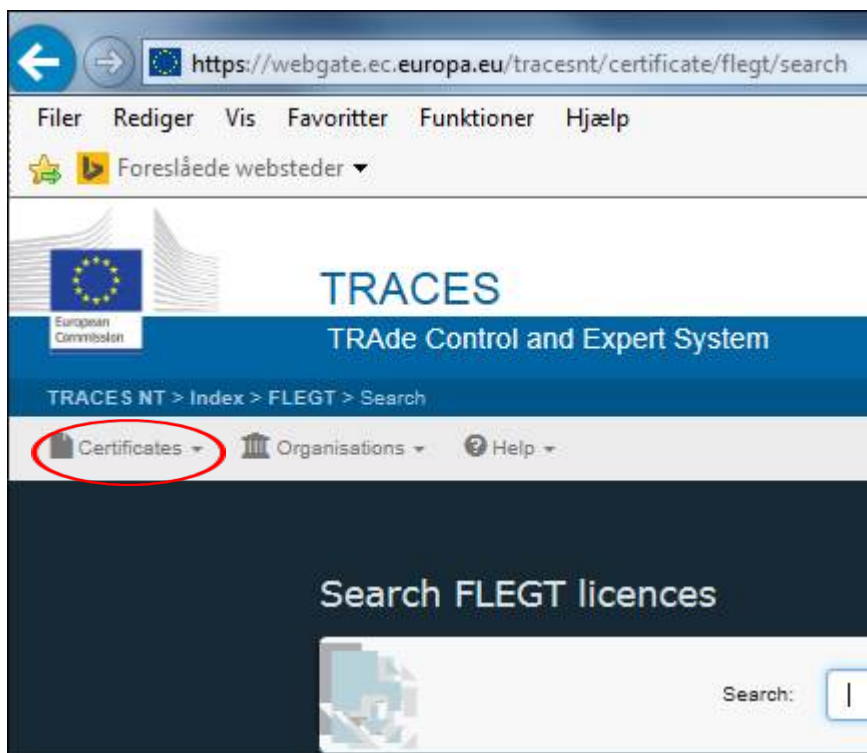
https://webgate.ec.europa.eu/tracesnt/certificate/flegt/search

Filer Rediger Vis Favoritter Funktioner Hjælp

Foreslåede websteder

European Commission

TRACES

TRAde Control and Expert System

TRACES NT > Index > FLEGT > Search

Certificates Organisations Help

Search FLEGT licences

Search: